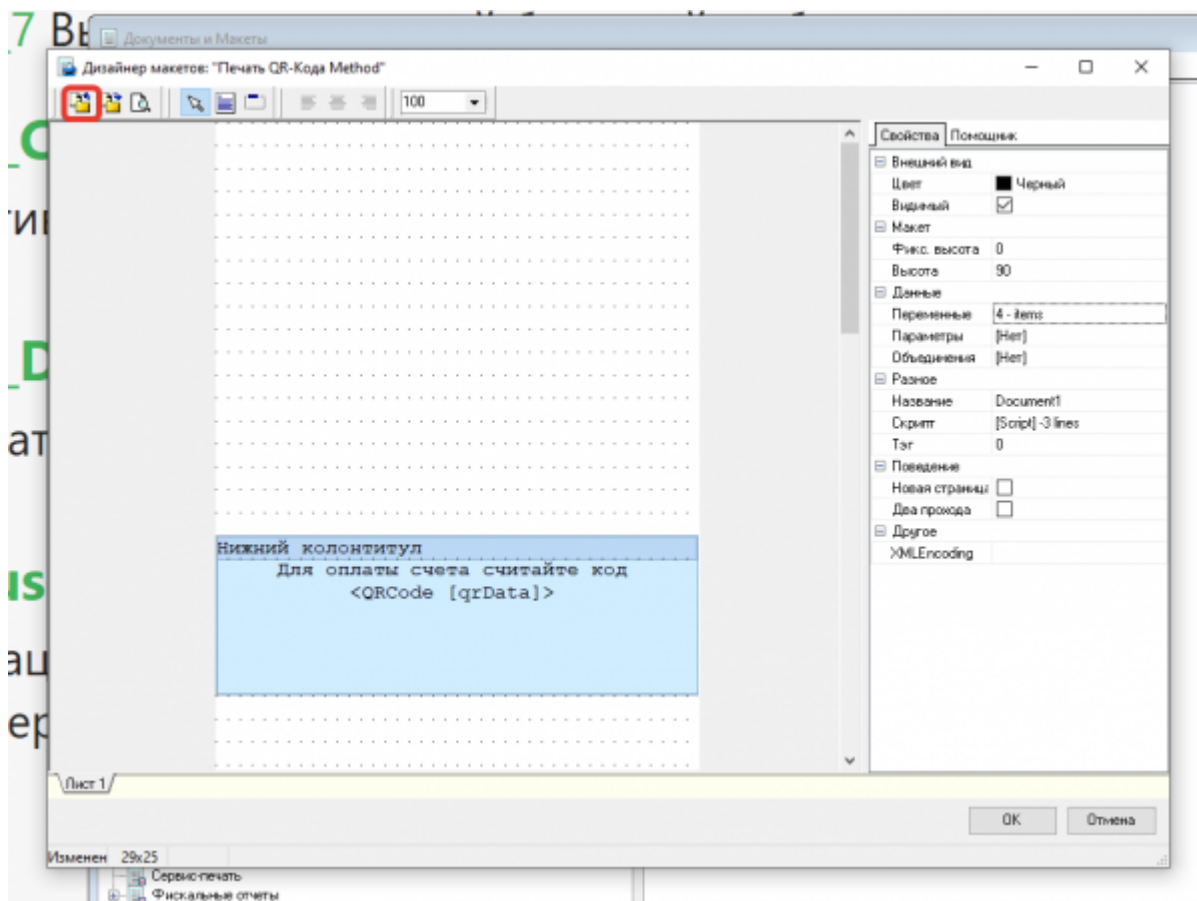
7 Вы

Документы и Макеты

Дизайнер макетов: "Печать QR-Кода Method"

100

C

ти

D

ат

ıs

аш

ер

Нижний колонтитул
Для оплаты счета считайте код
<QRCode [qrData]>

Свойства | Помощник

| | |
|---|---|
| ⊟ Внешний вид | |
| Цвет | Черный |
| Видимый | ☑ |
| ⊟ Макет | |
| Фикс. высота | 0 |
| Высота | 90 |
| ⊟ Данные | |
| Переменные | 4 - items |
| Параметры | [Нет] |
| Объединения | [Нет] |
| ⊟ Разное | |
| Название | Document1 |
| Скрипт | [Script] -3 lines |
| Тэг | 0 |
| ⊟ Поведение | |
| Новая страница | ☐ |
| Два прохода | ☐ |
| ⊟ Другое | |
| XMLEncoding | |

Лист 1

OK

Отмена

Изменен 29x25

Сервис-печать

Фискальные отчеты